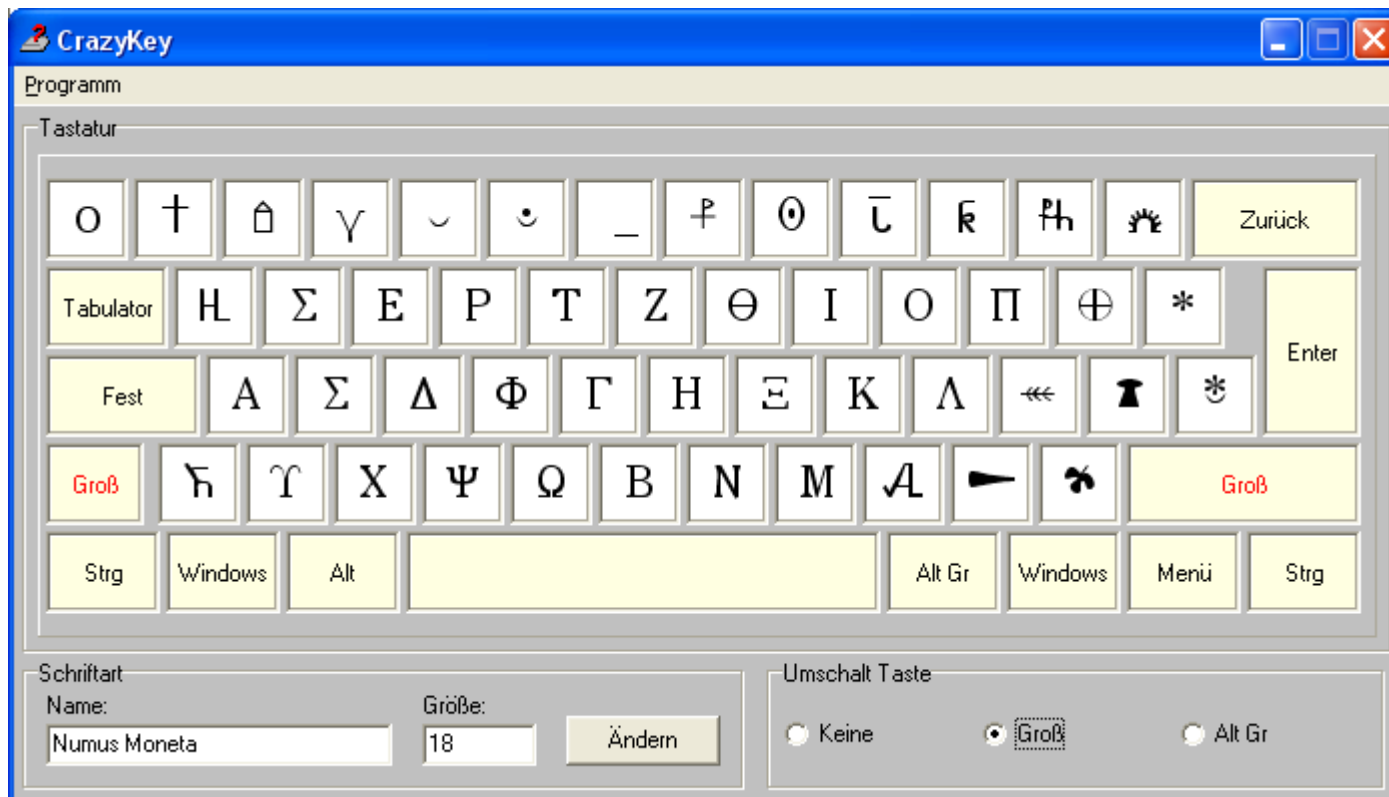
CrazyKey

Programm

Tastatur

| o | † | ⌂ | γ | ◡ | ⁘ | _ | ⳩ | ʘ | ῑ | ƙ | ħ | ☀ | Zurück |
|---|---|---|---|---|---|---|---|---|---|---|---|---|---|
| Tabulator | Ƕ | Σ | Ε | Ρ | Τ | Ζ | Θ | Ι | Ο | Π | ⊕ | * | Enter |
| Fest | Α | Σ | Δ | Φ | Γ | Η | Ξ | Κ | Λ | ⋘ | ⍑ | ✻ | |
| Groß | Ƕ | ϒ | Χ | Ψ | Ω | Β | Ν | Μ | Ʌ | ⊸ | ✤ | Groß | |
| Strg | Windows | Alt | | Alt Gr | Windows | Menü | Strg | | | | | | |

Schriftart

Name:

Numus Moneta

Größe:

18

Ändern

Umschalt Taste

Keine

Groß

Alt Gr